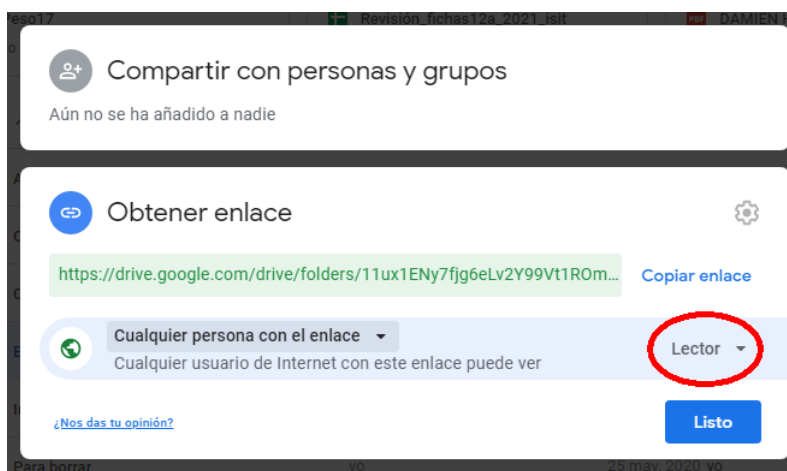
Peso17
Revisión_fichas12a_2021_isit
DAMIEN

Compartir con personas y grupos

Aún no se ha añadido a nadie

Obtener enlace

https://drive.google.com/drive/folders/11ux1ENy7fjg6eLv2Y99Vt1ROm...

Copiar enlace

Cualquier persona con el enlace
Cualquier usuario de Internet con este enlace puede ver

Lector

¿Nos das tu opinión?

Listo

Para borrar
yo
25 may. 2020 yo